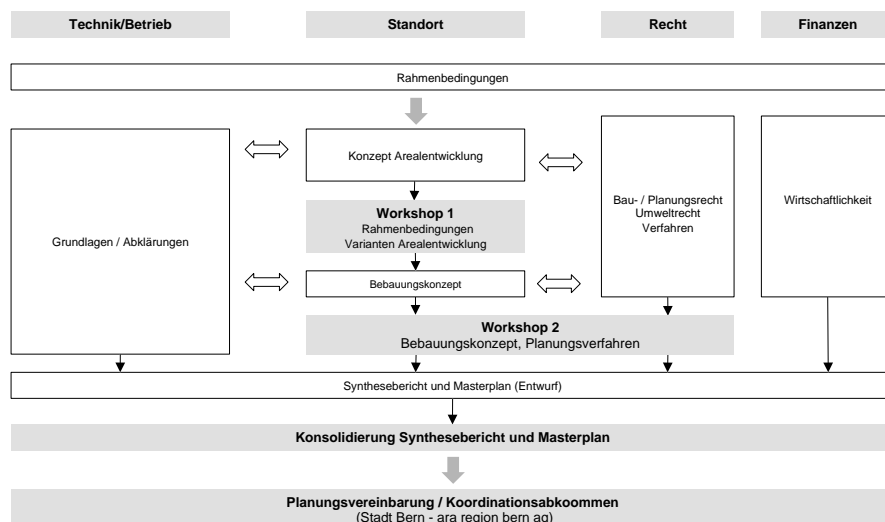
Technik/Betrieb

Standort

Recht

Finanzen

Rahmenbedingungen

Grundlagen / Abklärungen

Konzept Arealentwicklung

Workshop 1
Rahmenbedingungen
Varianten Arealentwicklung

Bebauungskonzept

Bau- / Planungsrecht
Umweltrecht
Verfahren

Wirtschaftlichkeit

Workshop 2
Bebauungskonzept, Planungsverfahren

Synthesebericht und Masterplan (Entwurf)

Konsolidierung Synthesebericht und Masterplan

Planungsvereinbarung / Koordinationsabkommen
(Stadt Bern - ara region bern ag)